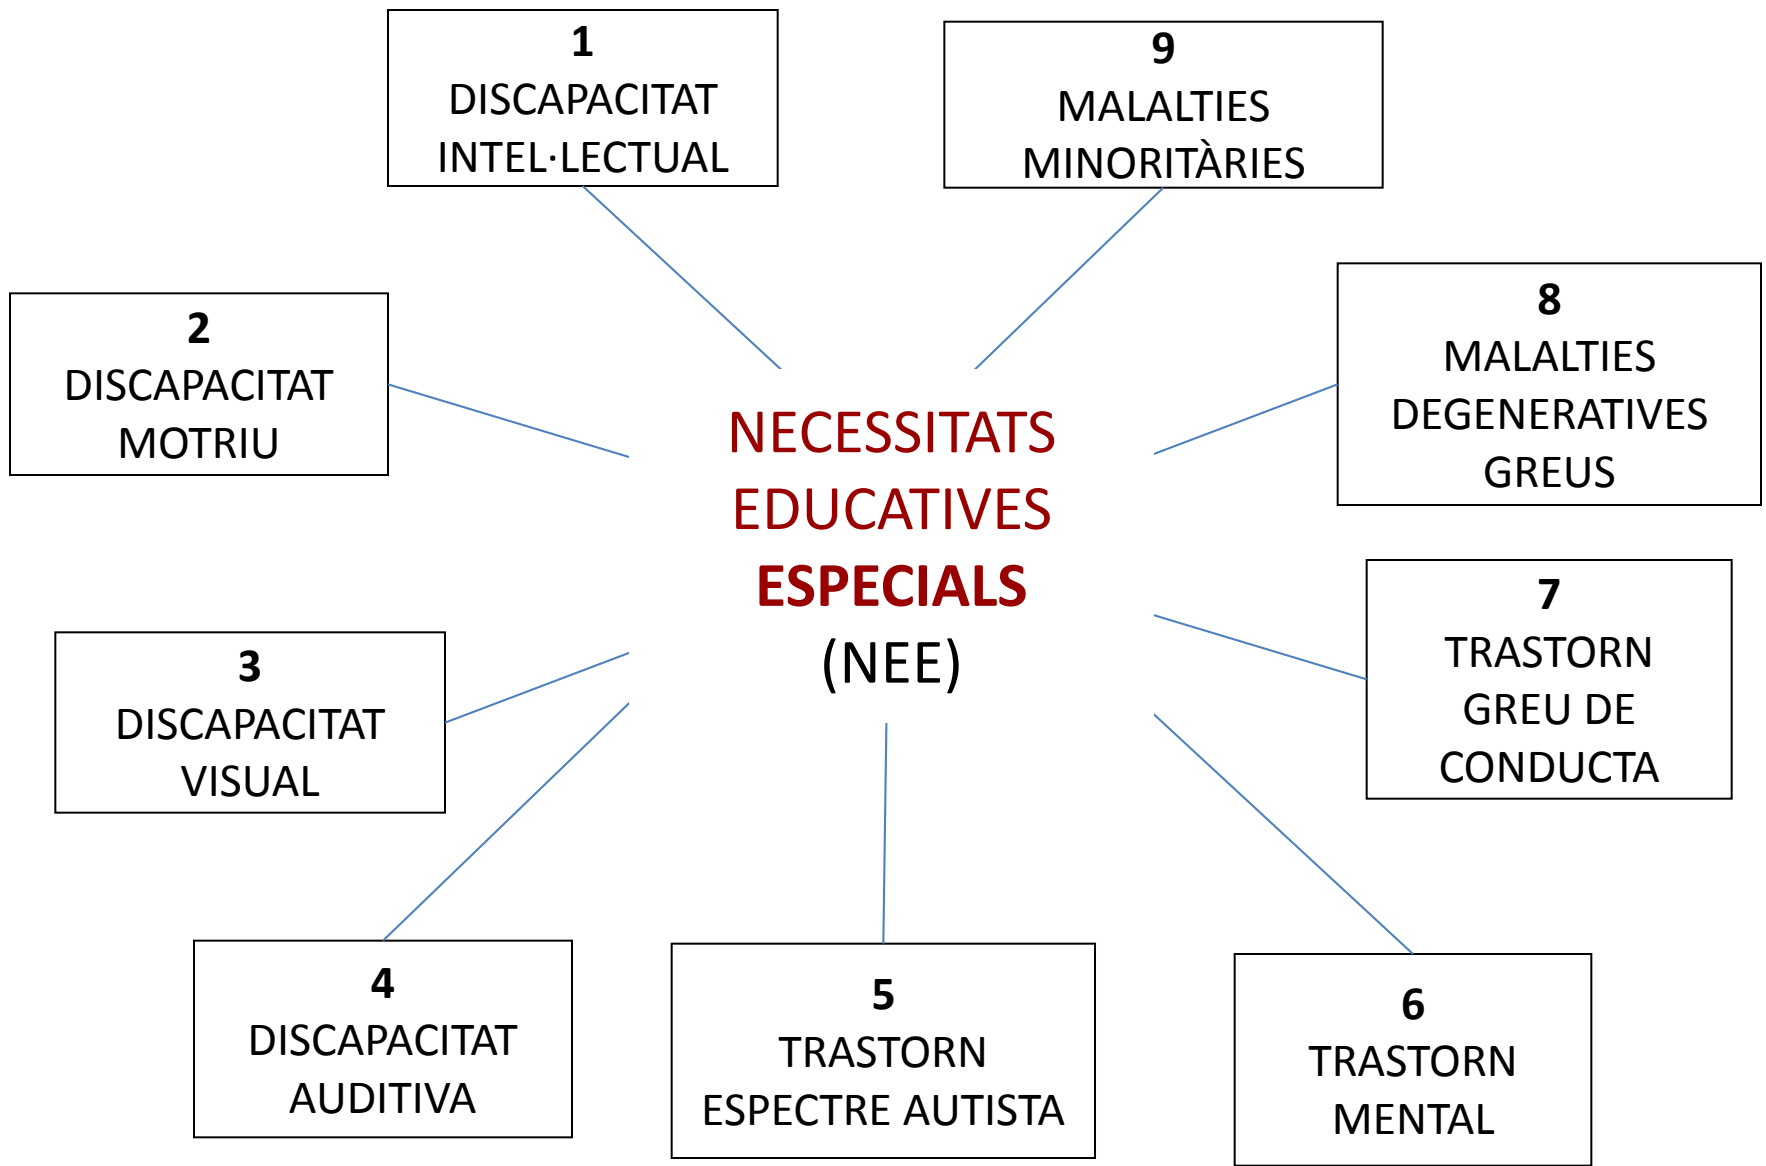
1
DISCAPACITAT INTEL·LECTUAL

9
MALALTIES MINORITÀRIES

2
DISCAPACITAT MOTRIU

8
MALALTIES DEGENERATIVES GREUS

NECESSITATS EDUCATIVES **ESPECIALS** (NEE)

3
DISCAPACITAT VISUAL

7
TRASTORN GREU DE CONDUCTA

4
DISCAPACITAT AUDITIVA

5
TRASTORN ESPECTRE AUTISTA

6
TRASTORN MENTAL